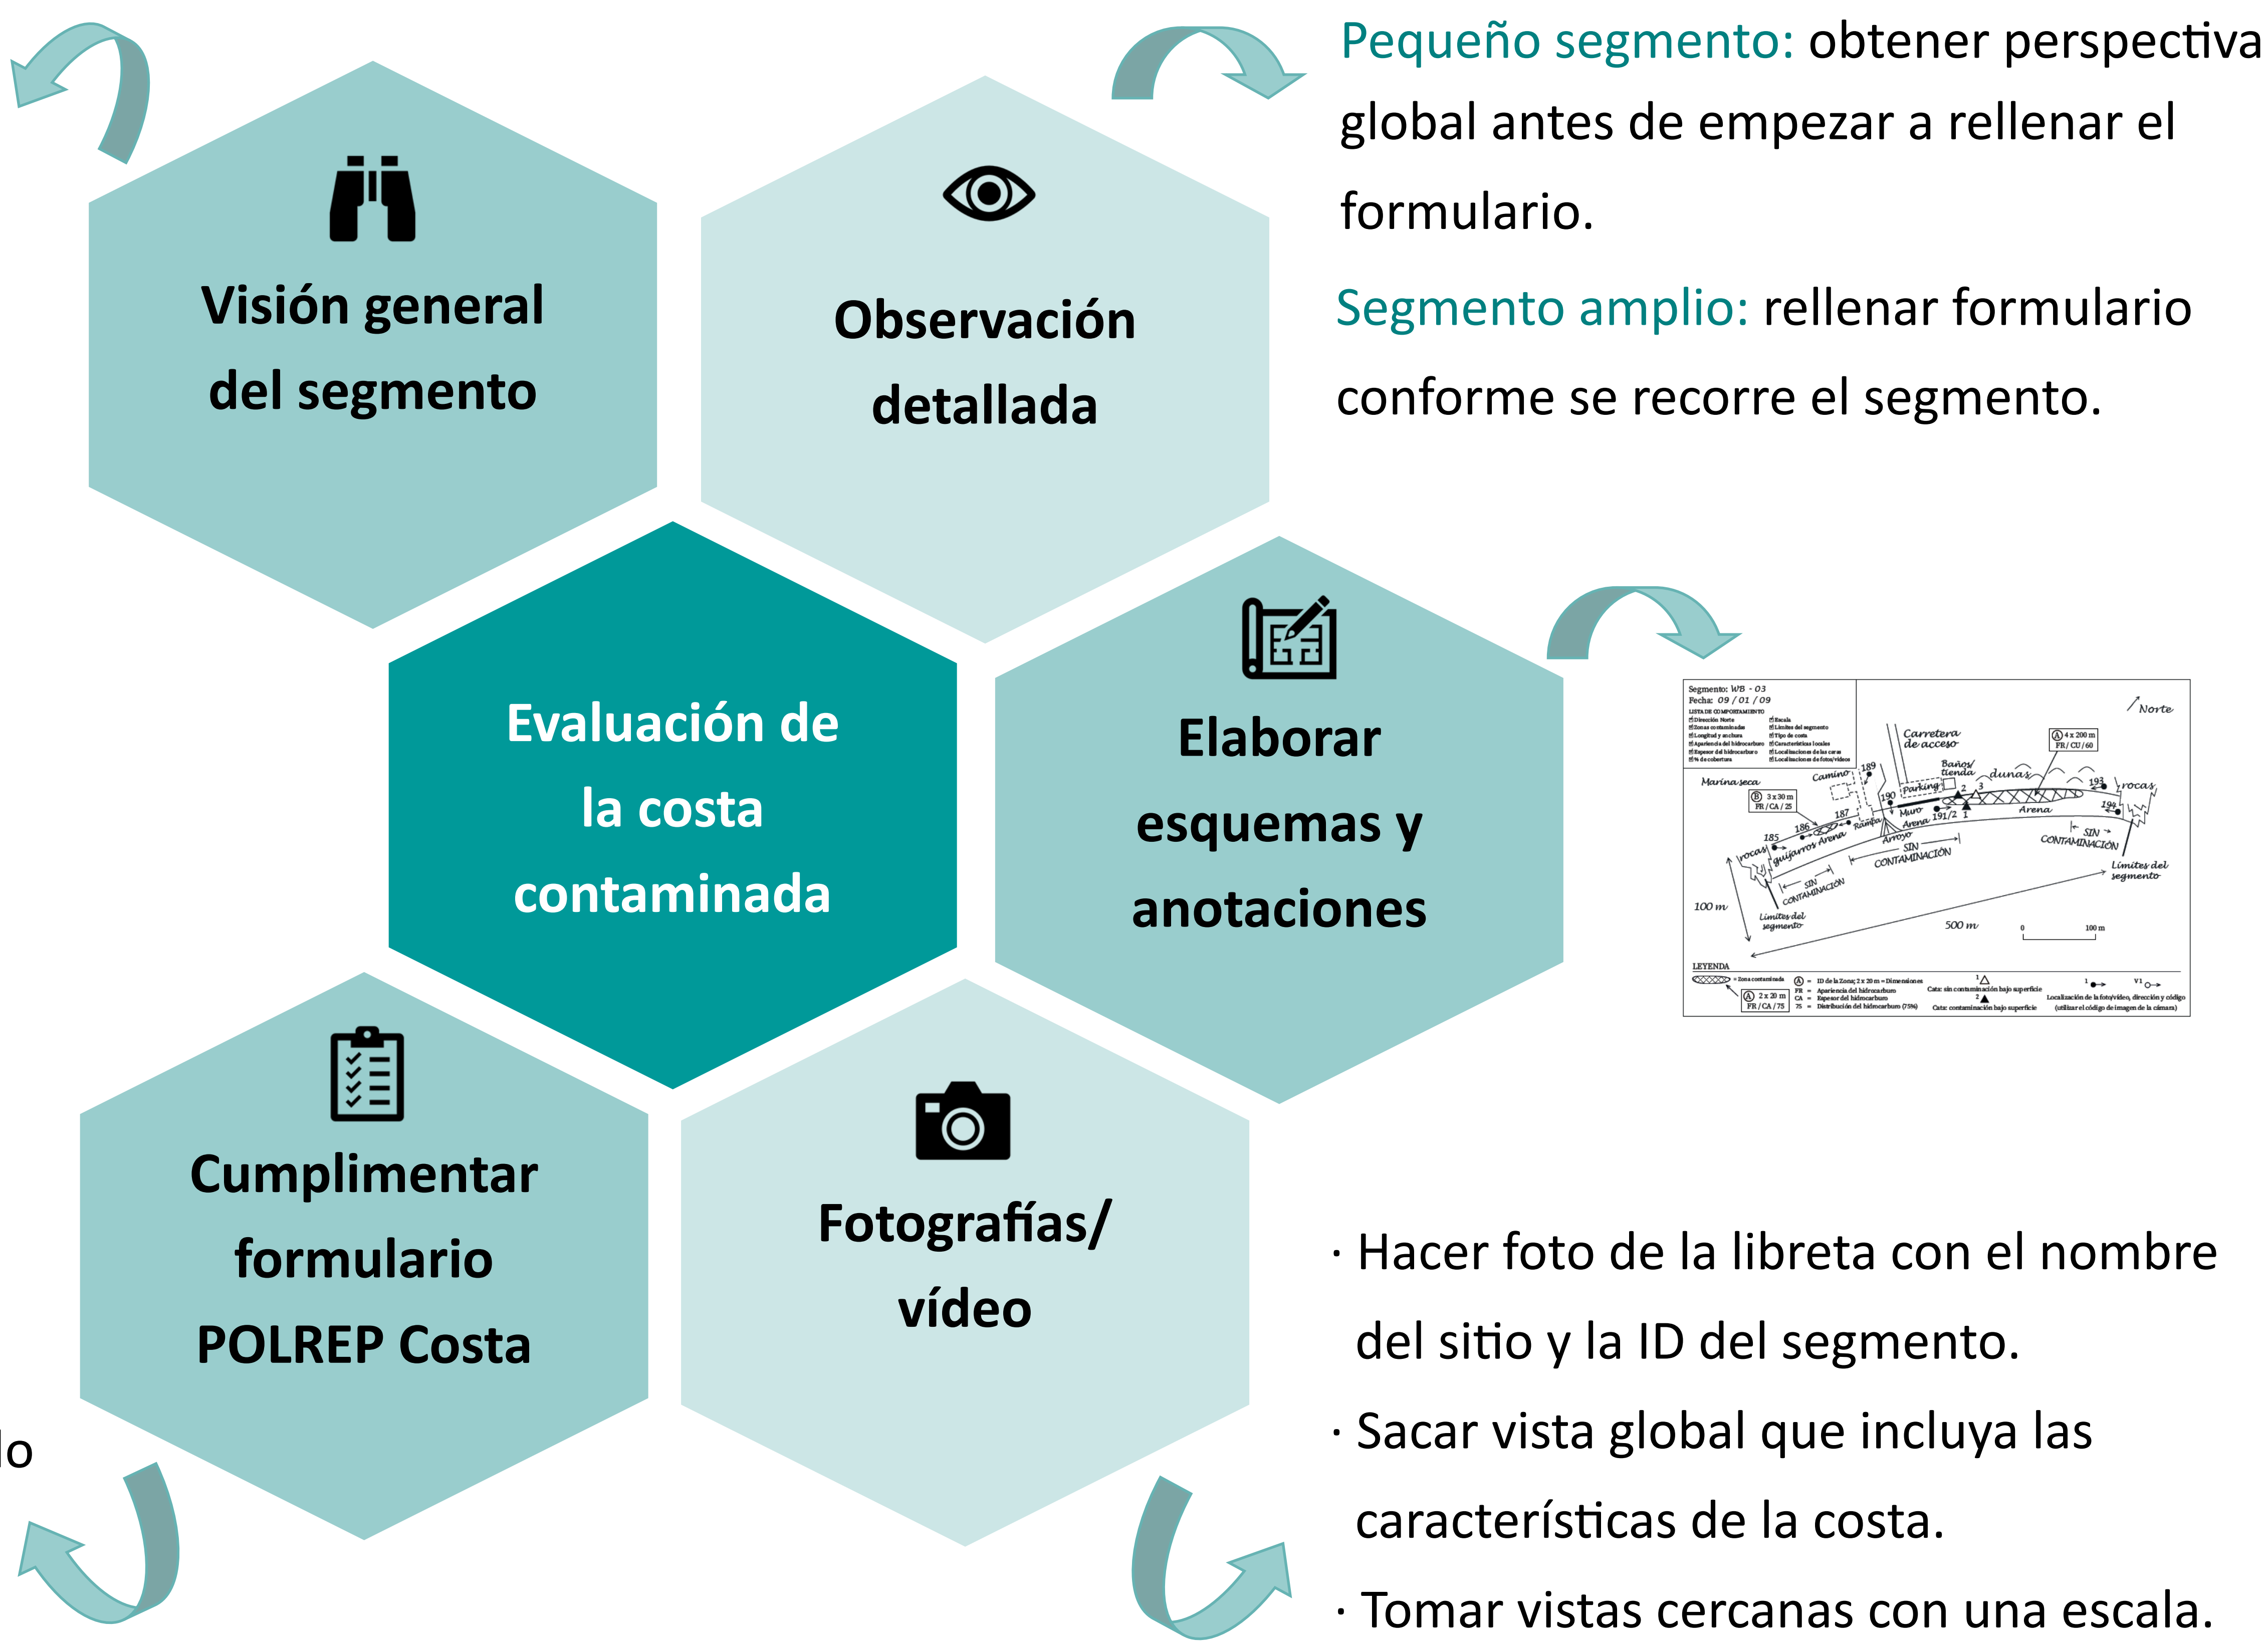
Visión general del segmento

Observación detallada

Pequeño segmento: obtener perspectiva global antes de empezar a rellenar el formulario.

Segmento amplio: rellenar formulario conforme se recorre el segmento.

Evaluación de la costa contaminada

Elaborar esquemas y anotaciones

Segmento: WB - 03
Fecha: 09 / 01 / 09
LISTA DE COMPROBACIÓN
Norte
Carretera de acceso
Baños/tienda
dunas
rocas
Marina seca
Camino
Parking
Arena
Muro
Rampa
Arroyo
guijarros
rocas
SIN CONTAMINACIÓN
SIN CONTAMINACIÓN
SIN CONTAMINACIÓN
Límites del segmento
Límites del segmento
100 m
500 m
0
100 m
LEYENDA

Cumplimentar formulario POLREP Costa

Fotografías/ vídeo

lo

· Hacer foto de la libreta con el nombre del sitio y la ID del segmento.
· Sacar vista global que incluya las características de la costa.
· Tomar vistas cercanas con una escala.